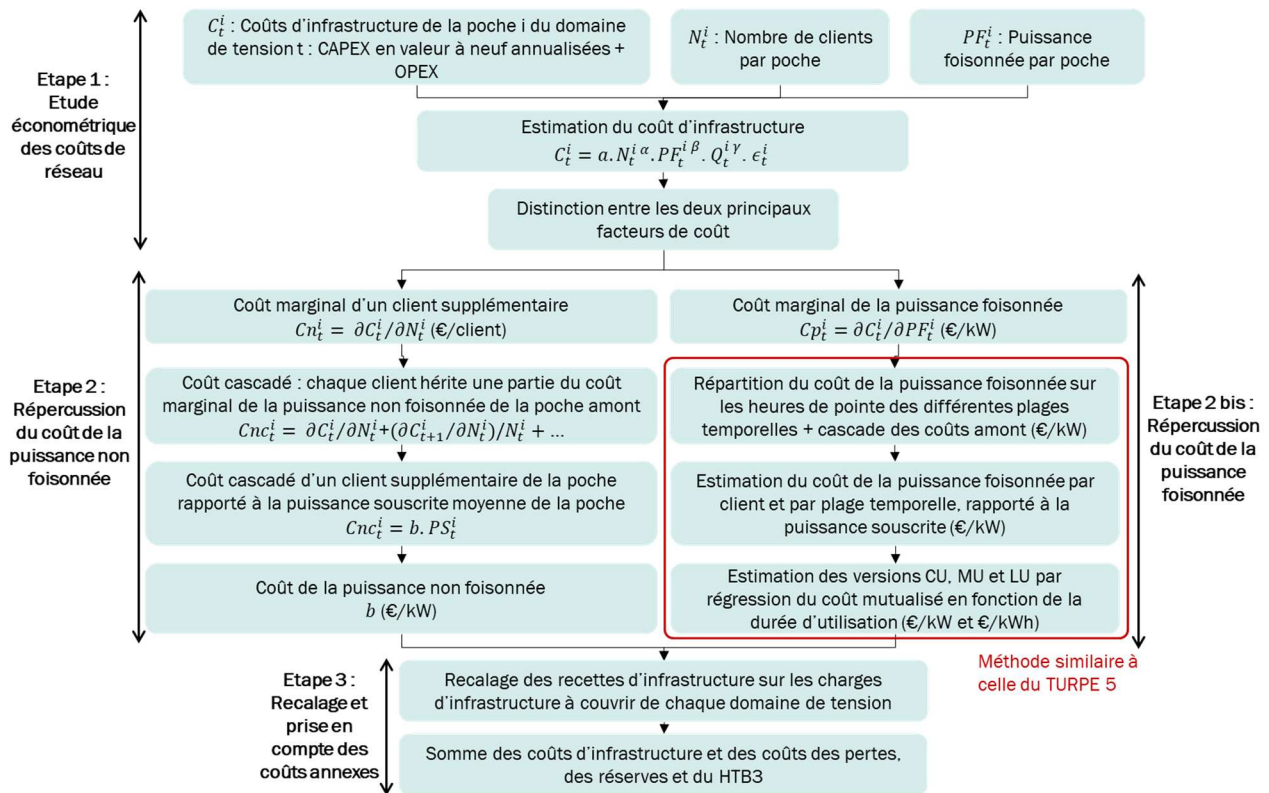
Etape 1 : Etude économétrique des coûts de réseau

$C_t^i$ : Coûts d'infrastructure de la poche i du domaine de tension t : CAPEX en valeur à neuf annualisées + OPEX

$N_t^i$ : Nombre de clients par poche

$PF_t^i$ : Puissance foisonnée par poche

Estimation du coût d'infrastructure
$C_t^i = a.N_t^{i\,\alpha}.PF_t^{i\,\beta}.Q_t^{i\,\gamma}.\epsilon_t^i$

Distinction entre les deux principaux facteurs de coût

Etape 2 : Répercussion du coût de la puissance non foisonnée

Coût marginal d'un client supplémentaire
$Cn_t^i = \partial C_t^i / \partial N_t^i$ (€/client)

Coût cascadé : chaque client hérite une partie du coût marginal de la puissance non foisonnée de la poche amont
$Cnc_t^i = \partial C_t^i/\partial N_t^i + (\partial C_{t+1}^i / \partial N_t^i)/N_t^i + \ldots$

Coût cascadé d'un client supplémentaire de la poche rapporté à la puissance souscrite moyenne de la poche
$Cnc_t^i = b.PS_t^i$

Coût de la puissance non foisonnée
$b$ (€/kW)

Coût marginal de la puissance foisonnée
$Cp_t^i = \partial C_t^i / \partial PF_t^i$ (€/kW)

Répartition du coût de la puissance foisonnée sur les heures de pointe des différentes plages temporelles + cascade des coûts amont (€/kW)

Estimation du coût de la puissance foisonnée par client et par plage temporelle, rapporté à la puissance souscrite (€/kW)

Estimation des versions CU, MU et LU par régression du coût mutualisé en fonction de la durée d'utilisation (€/kW et €/kWh)

Etape 2 bis : Répercussion du coût de la puissance foisonnée

Méthode similaire à celle du TURPE 5

Etape 3 : Recalage et prise en compte des coûts annexes

Recalage des recettes d'infrastructure sur les charges d'infrastructure à couvrir de chaque domaine de tension

Somme des coûts d'infrastructure et des coûts des pertes, des réserves et du HTB3